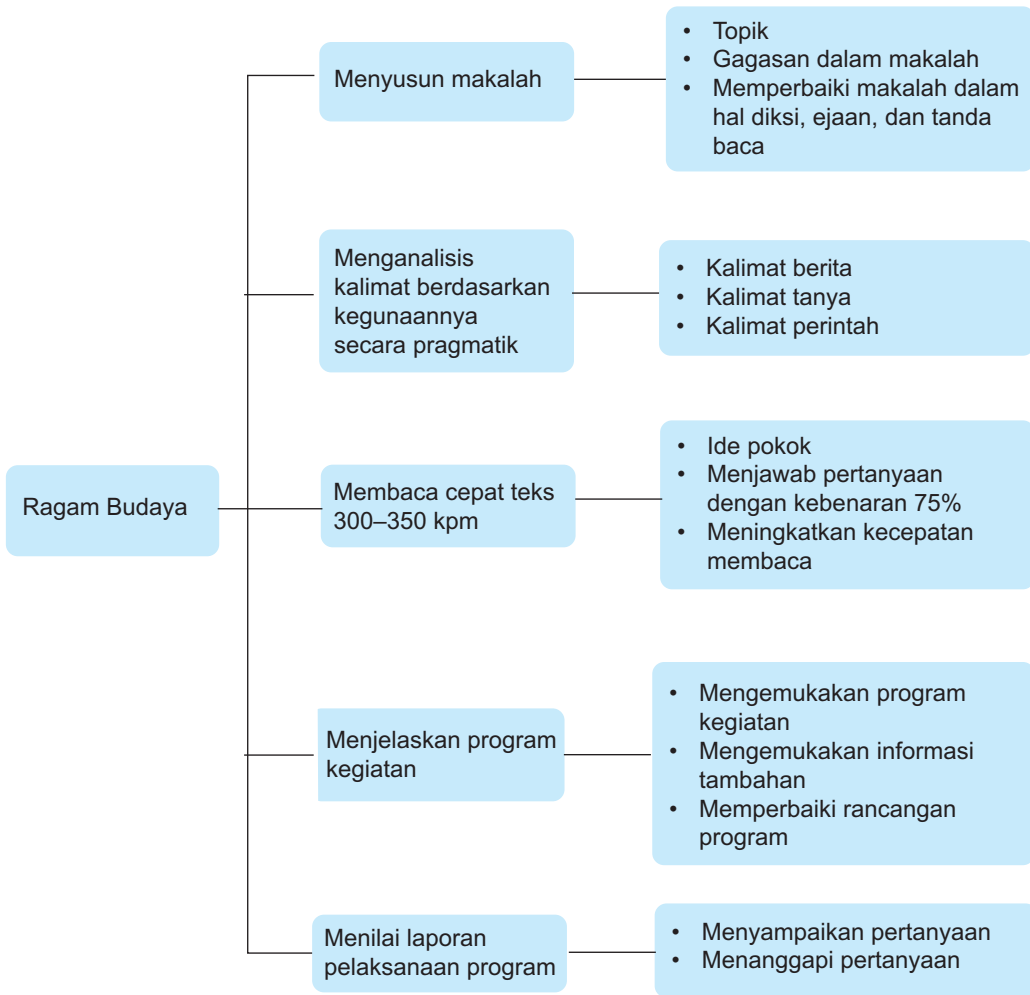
Ragam Budaya

Menyusun makalah

- Topik
- Gagasan dalam makalah
- Memperbaiki makalah dalam hal diksi, ejaan, dan tanda baca

Menganalisis kalimat berdasarkan kegunaannya secara pragmatik

- Kalimat berita
- Kalimat tanya
- Kalimat perintah

Membaca cepat teks 300–350 kpm

- Ide pokok
- Menjawab pertanyaan dengan kebenaran 75%
- Meningkatkan kecepatan membaca

Menjelaskan program kegiatan

- Mengemukakan program kegiatan
- Mengemukakan informasi tambahan
- Memperbaiki rancangan program

Menilai laporan pelaksanaan program

- Menyampaikan pertanyaan
- Menanggapi pertanyaan